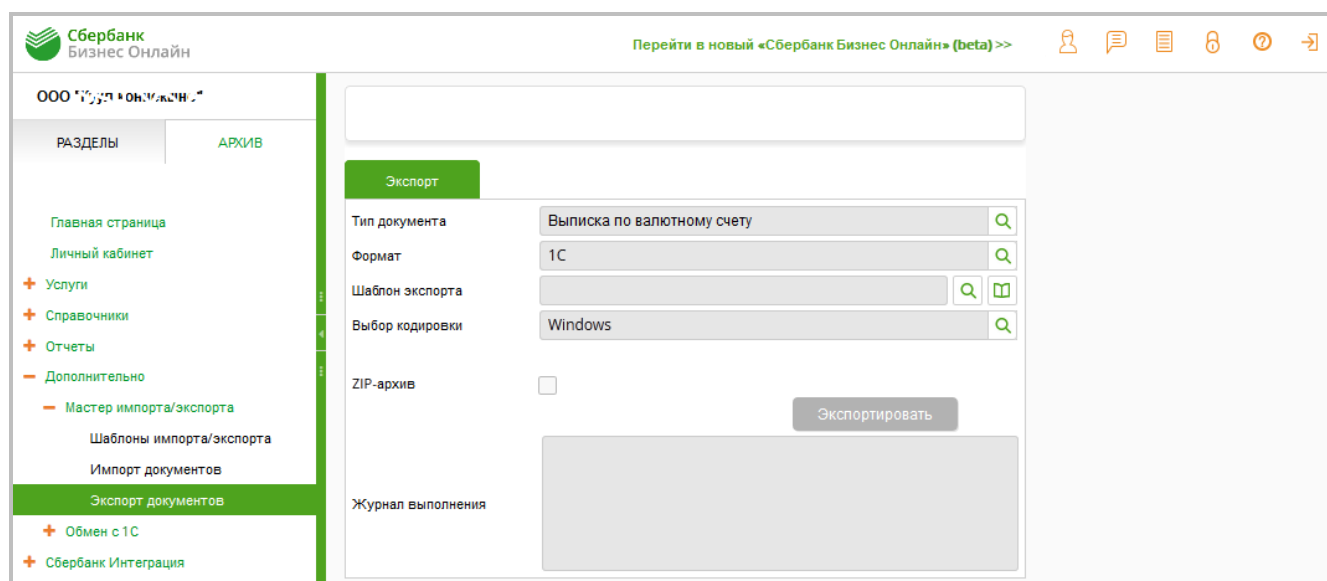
Сбербанк
Бизнес Онлайн

Перейти в новый «Сбербанк Бизнес Онлайн» (beta) >>

ООО "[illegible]"

РАЗДЕЛЫ
АРХИВ

Главная страница
Личный кабинет
+ Услуги
+ Справочники
+ Отчеты
− Дополнительно
− Мастер импорта/экспорта
Шаблоны импорта/экспорта
Импорт документов
Экспорт документов
+ Обмен с 1С
+ Сбербанк Интеграция

Экспорт

| Тип документа | Выписка по валютному счету |
|---|---|
| Формат | 1С |
| Шаблон экспорта | |
| Выбор кодировки | Windows |

ZIP-архив

Экспортировать

Журнал выполнения